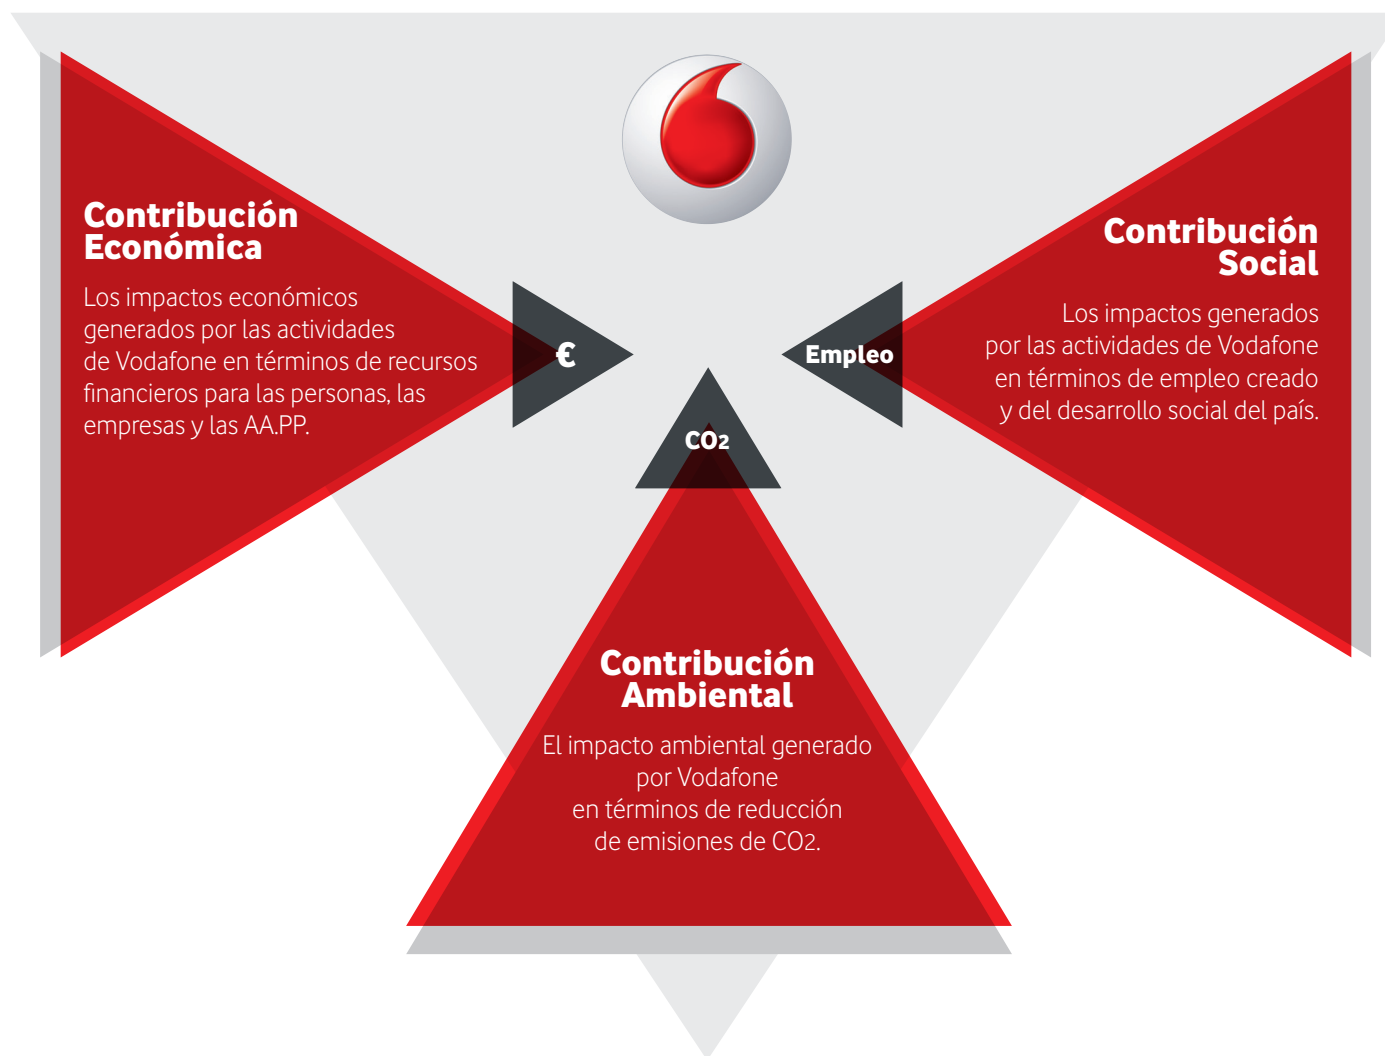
Contribución Económica

Los impactos económicos generados por las actividades de Vodafone en términos de recursos financieros para las personas, las empresas y las AA.PP.

€

Empleo

Contribución Social

Los impactos generados por las actividades de Vodafone en términos de empleo creado y del desarrollo social del país.

$CO_2$

Contribución Ambiental

El impacto ambiental generado por Vodafone en términos de reducción de emisiones de $CO_2$.